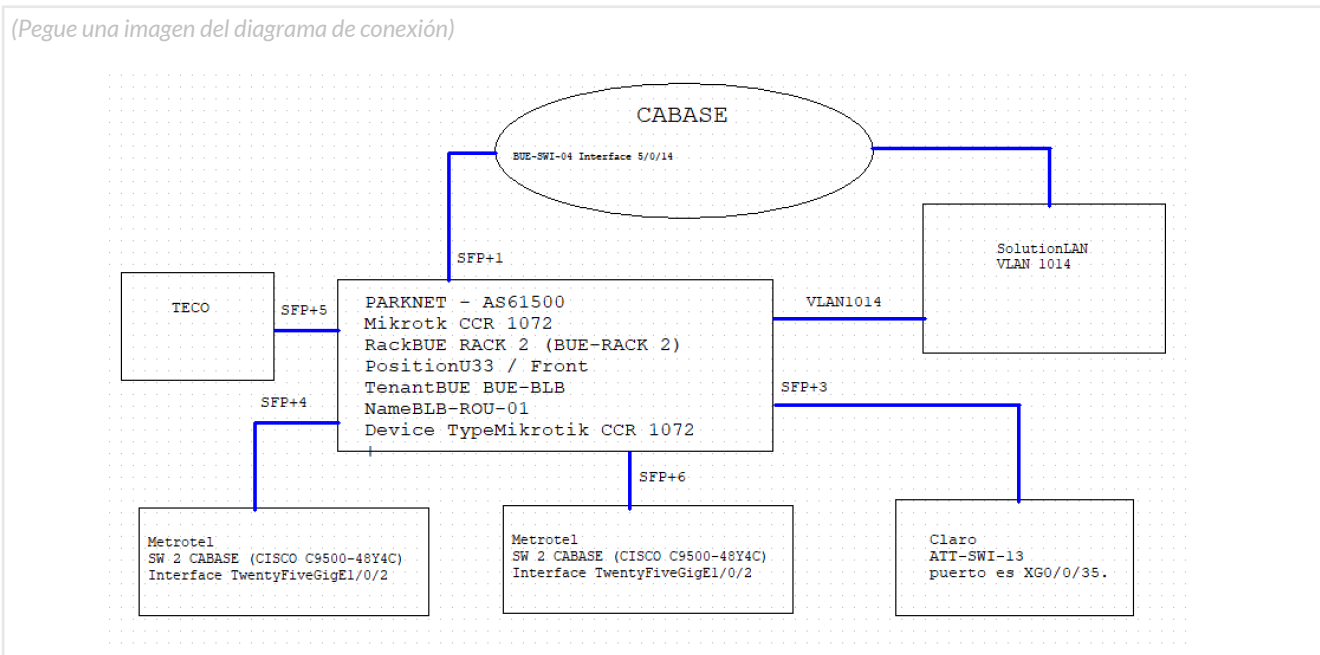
(Pegue una imagen del diagrama de conexión)

CABASE
BUE-SWI-04 Interface 5/0/14

SFP+1

SolutionLAN
VLAN 1014

TECO

SFP+5

PARKNET - AS61500
Mikrotk CCR 1072
RackBUE RACK 2 (BUE-RACK 2)
PositionU33 / Front
TenantBUE BUE-BLB
NameBLB-ROU-01
Device TypeMikrotik CCR 1072

VLAN1014

SFP+3

SFP+4

SFP+6

Metrotel
SW 2 CABASE (CISCO C9500-48Y4C)
Interface TwentyFiveGigE1/0/2

Metrotel
SW 2 CABASE (CISCO C9500-48Y4C)
Interface TwentyFiveGigE1/0/2

Claro
ATT-SWI-13
puerto es XG0/0/35.